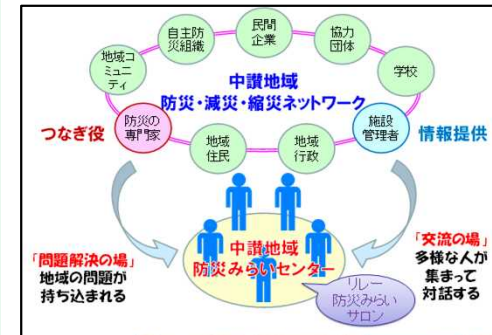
自主防災組織

民間企業

協力団体

地域コミュニティ

学校

中讃地域
防災・減災・縮災ネットワーク

つなぎ役

防災の専門家

施設管理者

情報提供

地域住民

地域行政

「問題解決の場」
地域の問題が持ち込まれる

中讃地域
防災みらいセンター

「交流の場」
多様な人が集まって対話する

リレー防災みらいサロン